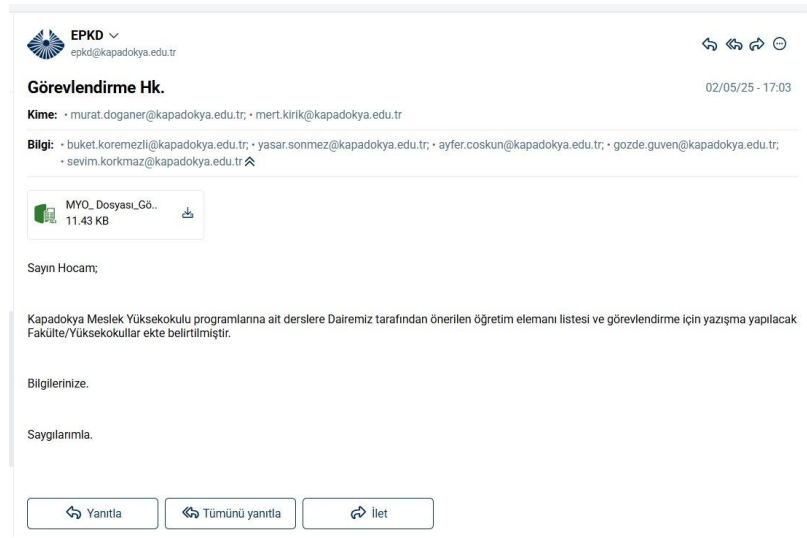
EPKD
epkd@kapadokya.edu.tr

Görevlendirme Hk.

02/05/25 - 17:03

Kime: • murat.doganer@kapadokya.edu.tr; • mert.kirik@kapadokya.edu.tr

Bilgi: • buket.koremezli@kapadokya.edu.tr; • yasar.sonmez@kapadokya.edu.tr; • ayfer.coskun@kapadokya.edu.tr; • gozde.guven@kapadokya.edu.tr; • sevim.korkmaz@kapadokya.edu.tr

MYO_ Dosyası_Gö..
11.43 KB

Sayın Hocam;

Kapadokya Meslek Yüksekokulu programlarına ait derslere Dairemiz tarafından önerilen öğretim elemanı listesi ve görevlendirme için yazışma yapılacak Fakülte/Yüksekokullar ekte belirtilmiştir.

Bilgilerinize.

Saygılarımla.

Yanıtla

Tümünü yanıtla

İlet